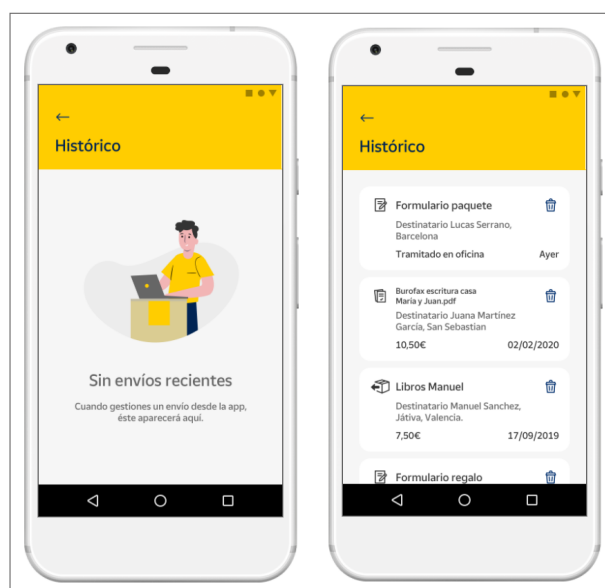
←
Histórico

Sin envíos recientes

Cuando gestiones un envío desde la app, éste aparecerá aquí.

←
Histórico

Formulario paquete
Destinatario Lucas Serrano, Barcelona
Tramitado en oficina
Ayer

Burofax escritura casa María y Juan.pdf
Destinatario Juana Martínez García, San Sebastian
10,50€
02/02/2020

Libros Manuel
Destinatario Manuel Sanchez, Játiva, Valencia.
7,50€
17/09/2019

Formulario regalo